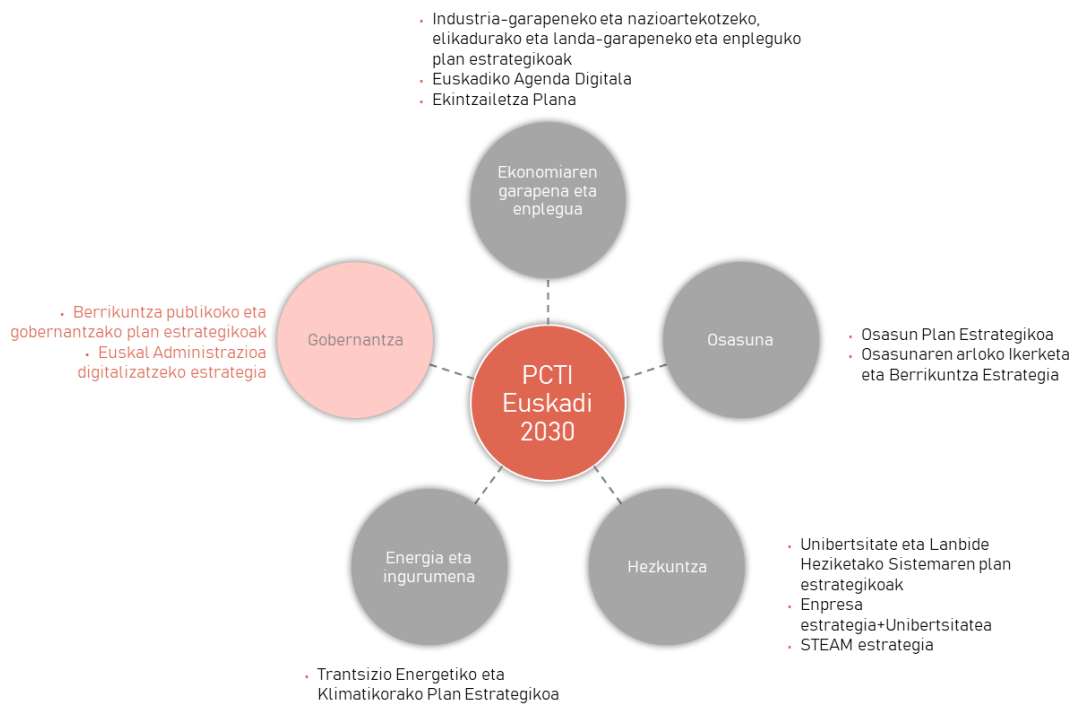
- Industria-garapeneko eta nazioartekotzeko, elikadurako eta landa-garapeneko eta enpleguko plan estrategikoak
- Euskadiko Agenda Digitala
- Ekintzailetza Plana

Ekonomiaren garapena eta enplegua

- Berrikuntza publikoko eta gobernantzako plan estrategikoak
- Euskal Administrazioa digitalizatzeko estrategia

Gobernantza

PCTI Euskadi 2030

Osasuna

- Osasun Plan Estrategikoa
- Osasunaren arloko Ikerketa eta Berrikuntza Estrategia

Energia eta ingurumena

Hezkuntza

- Unibertsitate eta Lanbide Heziketako Sistemaren plan estrategikoak
- Enpresa estrategia+Unibertsitatea
- STEAM estrategia

- Trantsizio Energetiko eta Klimatikorako Plan Estrategikoa